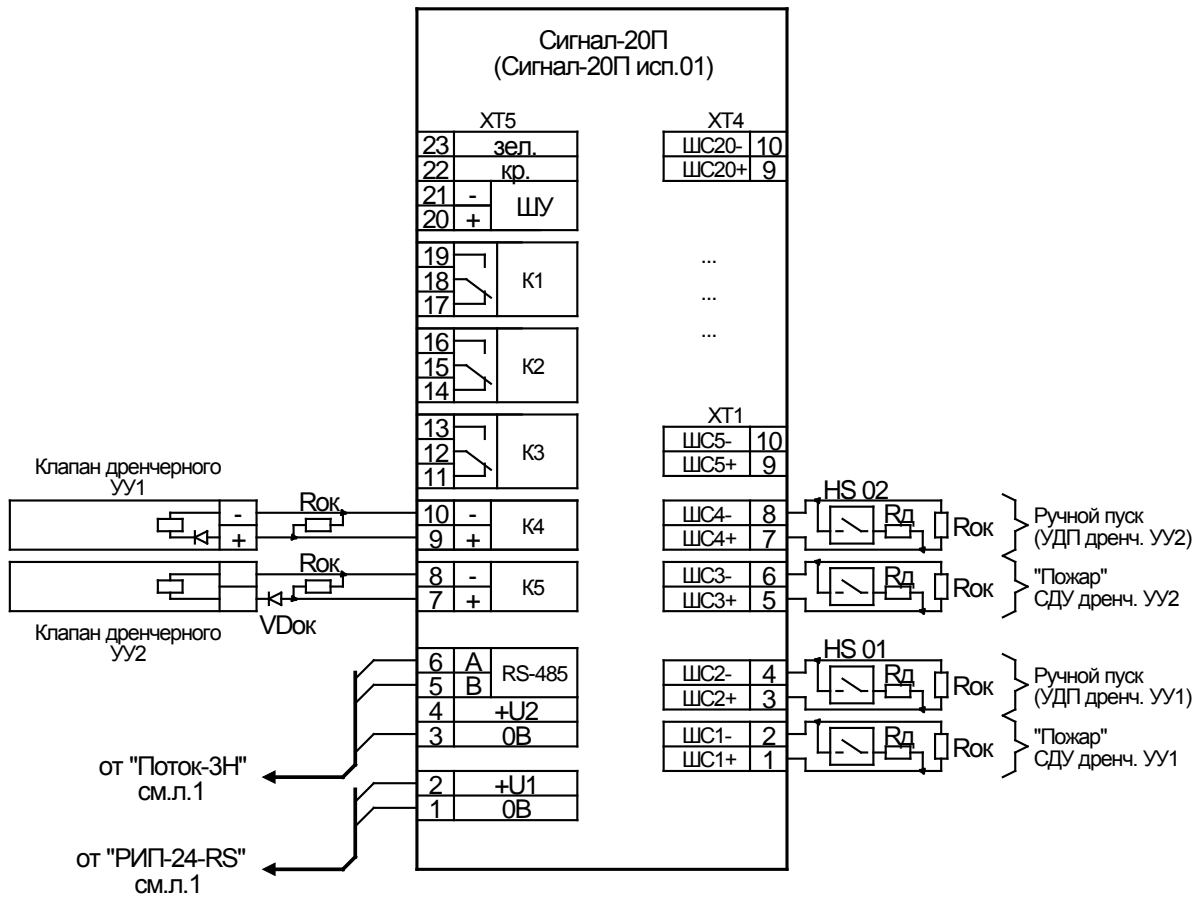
Сигнал-20П
(Сигнал-20П исп.01)

XT5

23 зел.
22 кр.
21 -
20 + ШУ

19
18
17 K1

16
15
14 K2

13
12
11 K3

10 - K4
9 +

8 - K5
7 +

6 A
5 B RS-485
4 +U2
3 0В

2 +U1
1 0В

XT4

ШС20- 10
ШС20+ 9

...
...
...

XT1

ШС5- 10
ШС5+ 9

ШС4- 8
ШС4+ 7

ШС3- 6
ШС3+ 5

ШС2- 4
ШС2+ 3

ШС1- 2
ШС1+ 1

Клапан дренчерного УУ1

- +

Rок

Rок

Клапан дренчерного УУ2

VDок

HS 02

Rд Rок

Ручной пуск (УДП дренч. УУ2)

Rд Rок

"Пожар" СДУ дренч. УУ2

HS 01

Rд Rок

Ручной пуск (УДП дренч. УУ1)

Rд Rок

"Пожар" СДУ дренч. УУ1

от "Поток-3Н" см.л.1

от "РИП-24-RS" см.л.1